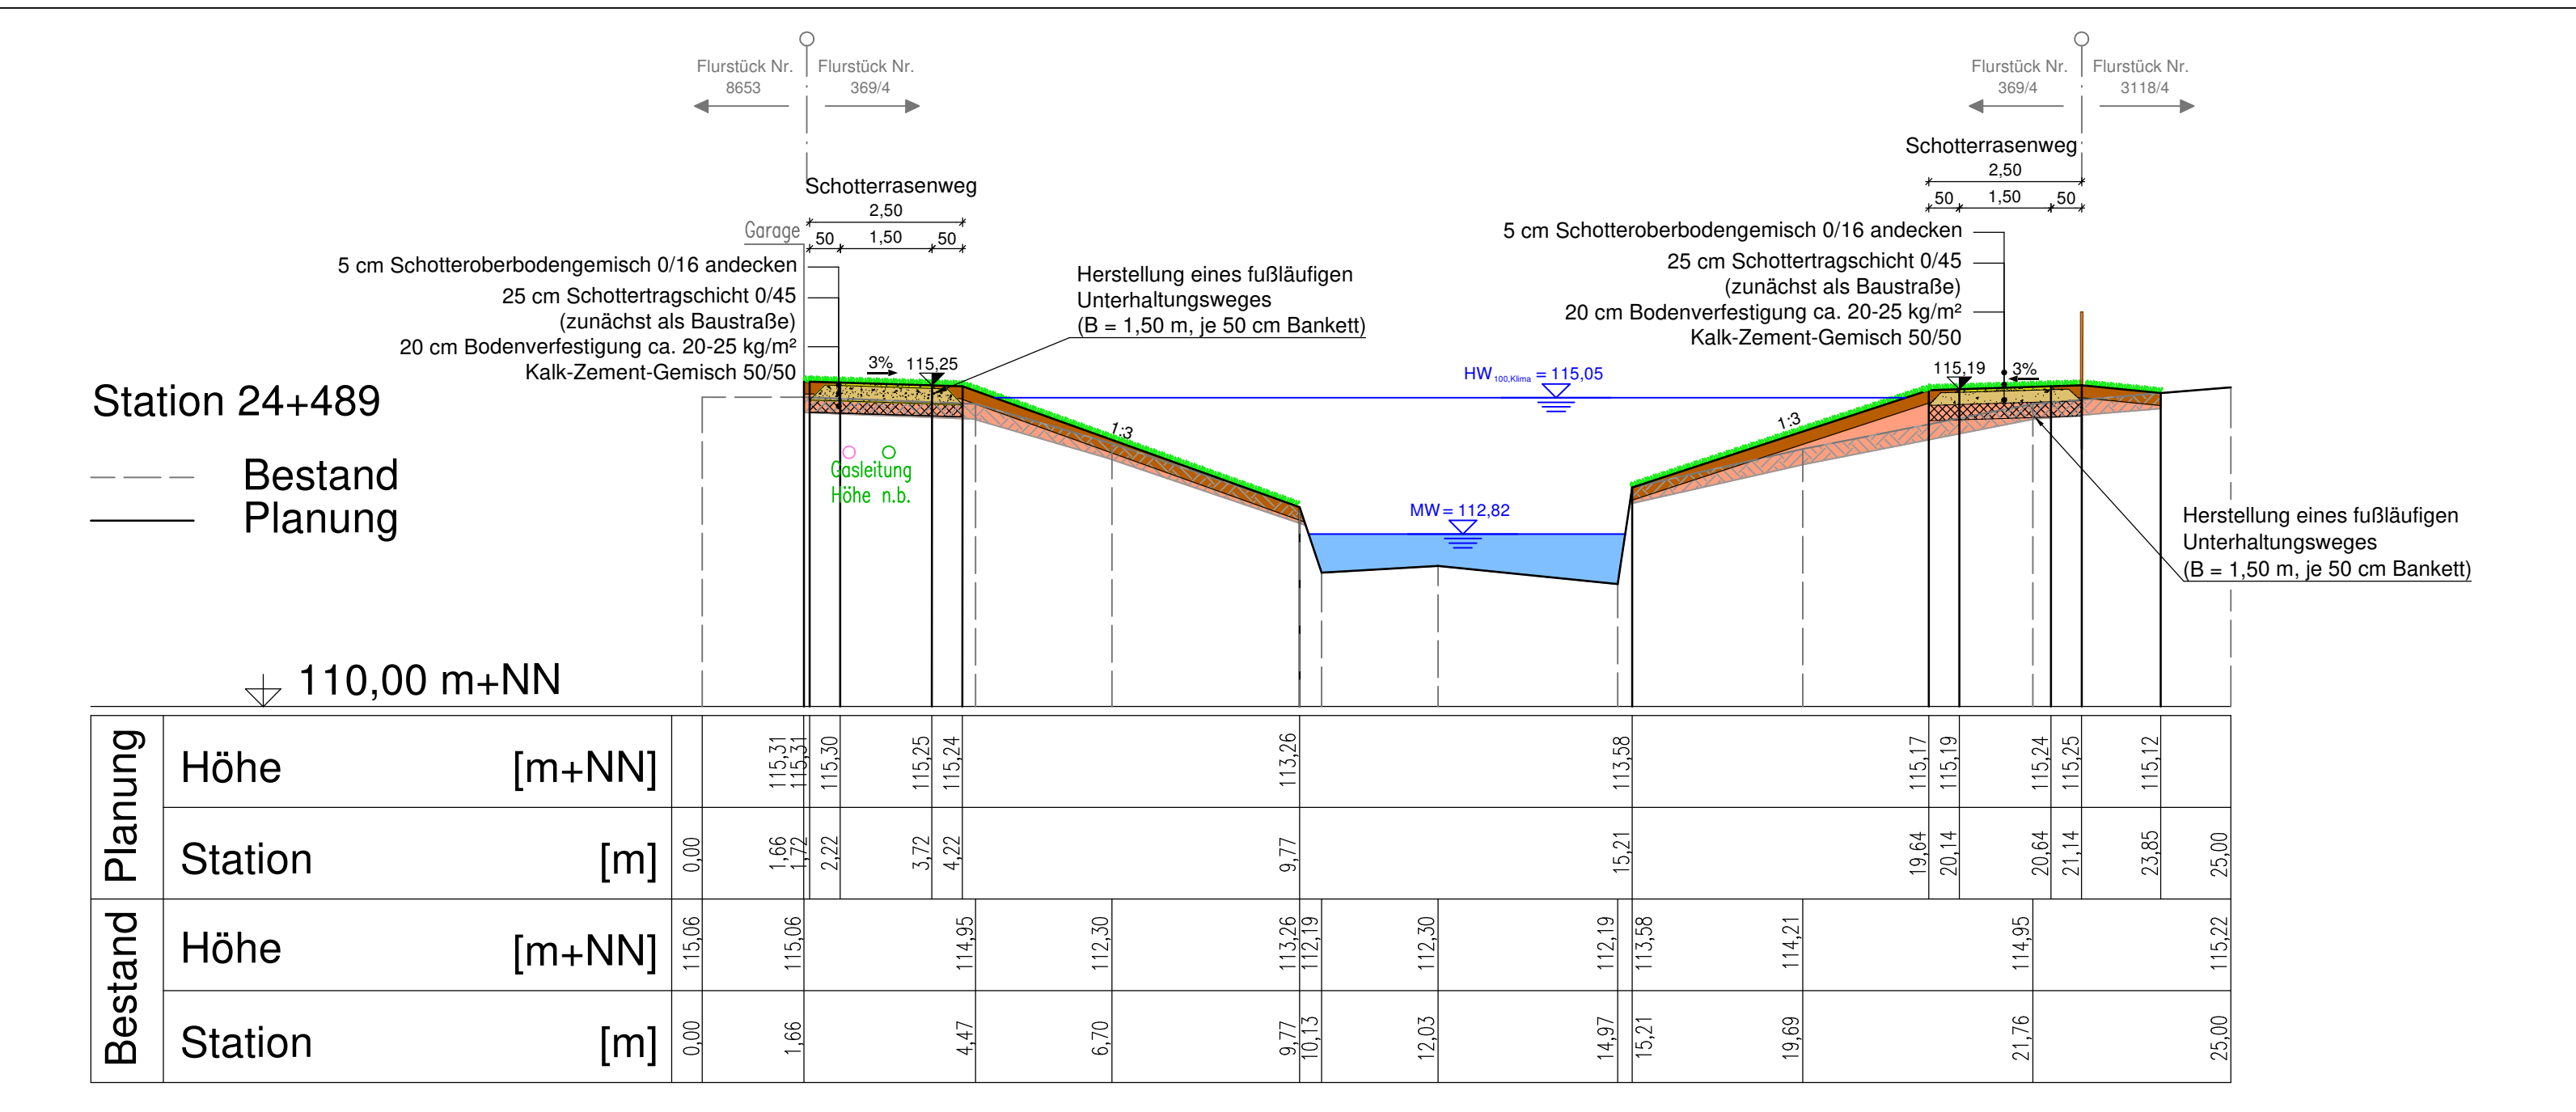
Flurstück Nr. 8653
Flurstück Nr. 369/4

Flurstück Nr. 369/4
Flurstück Nr. 3118/4

Schotterrasenweg
2,50
50 1,50 50

Schotterrasenweg
2,50
50 1,50 50

Garage

5 cm Schotteroberbodengemisch 0/16 andecken
25 cm Schottertragschicht 0/45 (zunächst als Baustraße)
20 cm Bodenverfestigung ca. 20-25 kg/m² Kalk-Zement-Gemisch 50/50

5 cm Schotteroberbodengemisch 0/16 andecken
25 cm Schottertragschicht 0/45 (zunächst als Baustraße)
20 cm Bodenverfestigung ca. 20-25 kg/m² Kalk-Zement-Gemisch 50/50

Herstellung eines fußläufigen Unterhaltungsweges (B = 1,50 m, je 50 cm Bankett)

Station 24+489

3% 115,25

$HW_{100,Klima}$ = 115,05

115,19 3%

1:3

1:3

Bestand
Planung

Gasleitung Höhe n.b.

MW = 112,82

Herstellung eines fußläufigen Unterhaltungsweges (B = 1,50 m, je 50 cm Bankett)

110,00 m+NN

| Planung | Höhe [m+NN] | | 115,31 115,31 | 115,30 | 115,25 | 115,24 | 113,26 | 113,58 | 115,17 | 115,19 | 115,24 | 115,25 | 115,12 | |
|---|---|---|---|---|---|---|---|---|---|---|---|---|---|---|
| | Station [m] | 0,00 | 1,66 1,72 | 2,22 | 3,72 | 4,22 | 9,77 | 15,21 | 19,64 | 20,14 | 20,64 | 21,14 | 23,85 | 25,00 |

| Bestand | Höhe [m+NN] | 115,06 | 115,06 | 114,95 | 112,30 | 113,26 112,19 | 112,30 | 112,19 | 113,58 | 114,21 | 114,95 | 115,22 |
|---|---|---|---|---|---|---|---|---|---|---|---|---|
| | Station [m] | 0,00 | 1,66 | 4,47 | 6,70 | 9,77 10,13 | 12,03 | 14,97 | 15,21 | 19,69 | 21,76 | 25,00 |